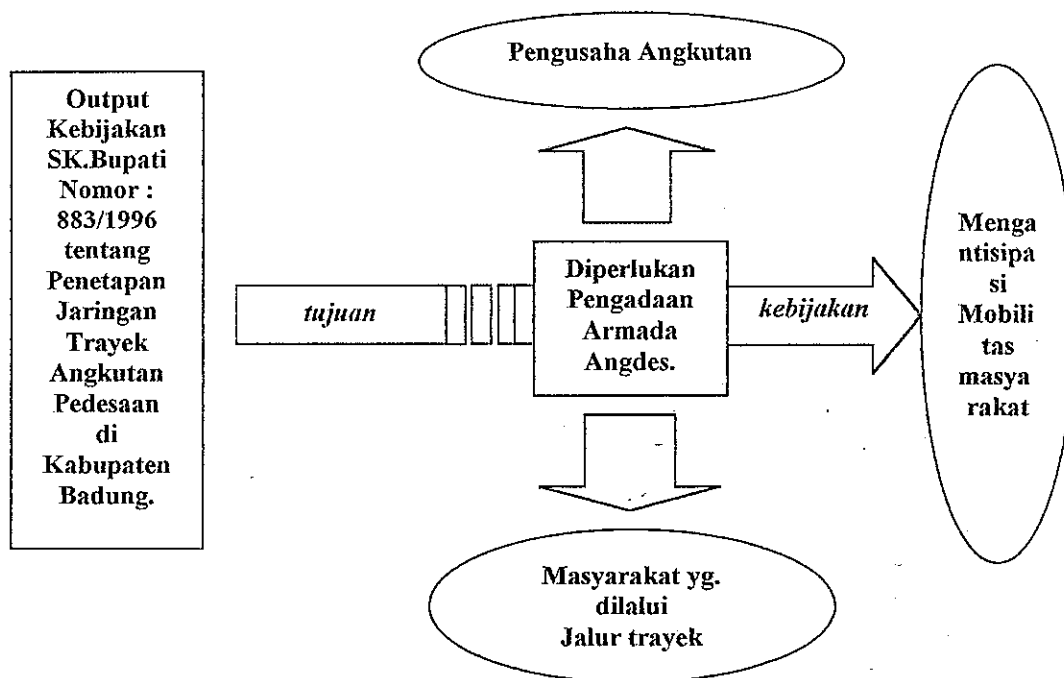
Pengusaha Angkutan

Output Kebijakan SK.Bupati Nomor : 883/1996 tentang Penetapan Jaringan Trayek Angkutan Pedesaan di Kabupaten Badung.

tujuan

Diperlukan Pengadaan Armada Angdes.

kebijakan

Mengantisipasi Mobilitas masyarakat

Masyarakat yg. dilalui Jalur trayek